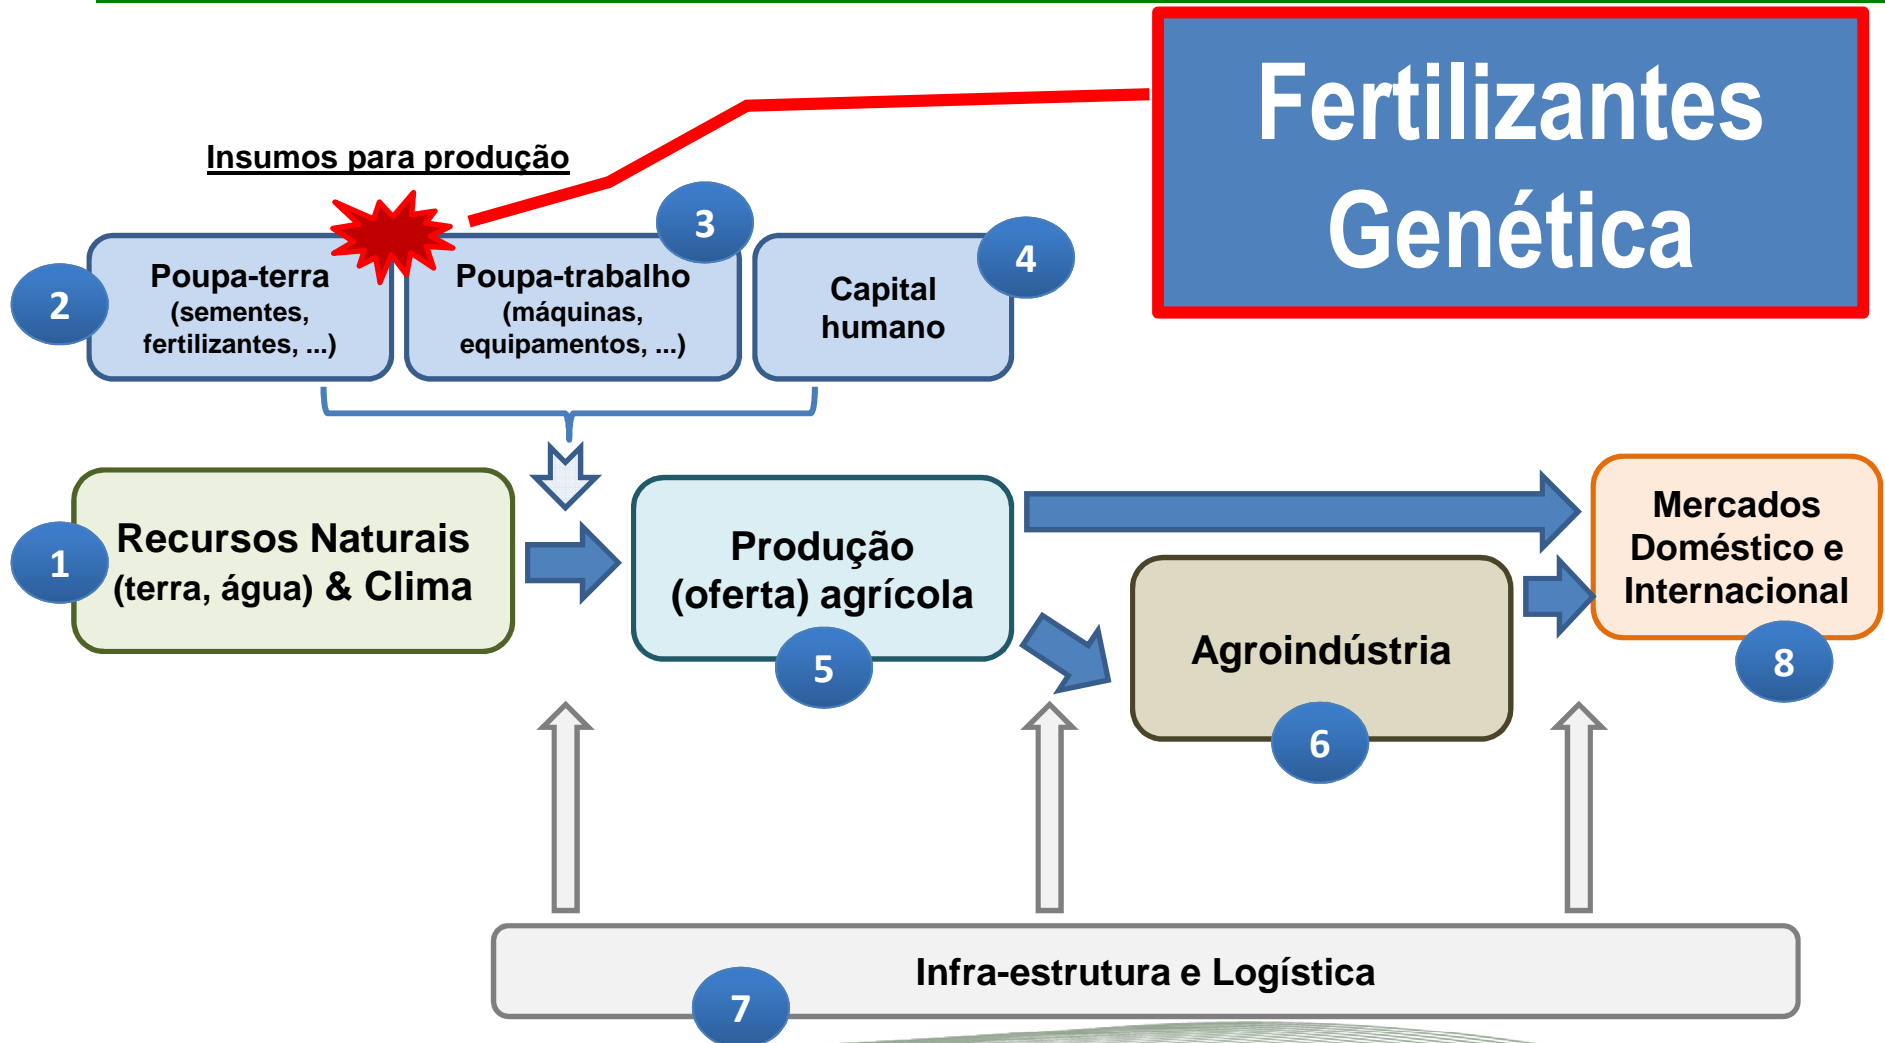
Fertilizantes
Genética

Insumos para produção

2 Poupa-terra (sementes, fertilizantes, ...)

3 Poupa-trabalho (máquinas, equipamentos, ...)

4 Capital humano

1 Recursos Naturais (terra, água) & Clima

Produção (oferta) agrícola 5

Mercados Doméstico e Internacional 8

Agroindústria 6

Infra-estrutura e Logística 7